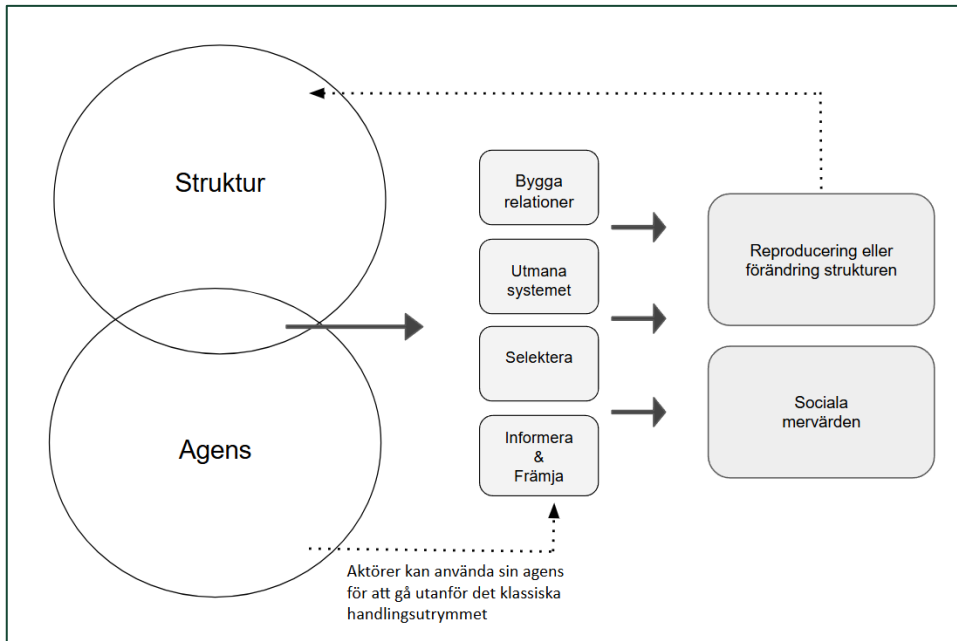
Struktur

Agens

Bygga relationer

Utmana systemet

Selektera

Informera & Främja

Reproducering eller förändring strukturen

Sociala mervärden

Aktörer kan använda sin agens för att gå utanför det klassiska handlingsutrymmet